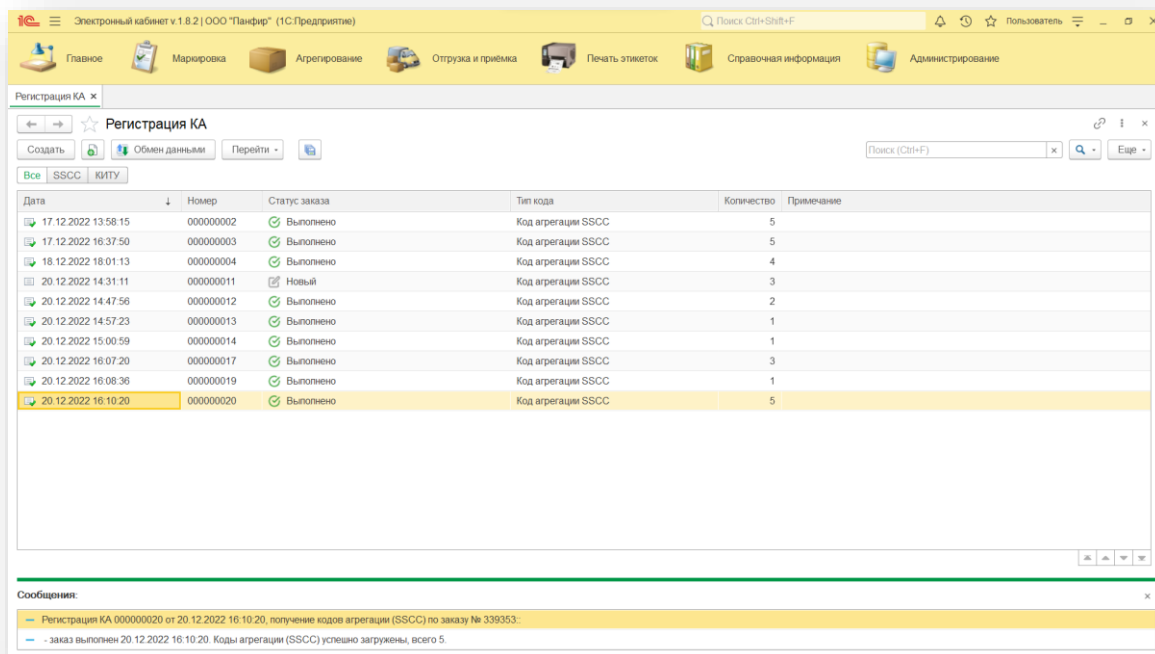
1С Электронный кабинет v.1.8.2 | ООО "Панфир" (1С:Предприятие) Поиск Ctrl+Shift+F Пользователь

Главное Маркировка Агрегирование Отгрузка и приёмка Печать этикеток Справочная информация Администрирование

Регистрация КА ×

Регистрация КА

Создать Обмен данными Перейти Поиск (Ctrl+F) × Еще

Все SSCC КИТУ

| Дата | Номер | Статус заказа | Тип кода | Количество | Примечание |
|---|---|---|---|---|---|
| 17.12.2022 13:58:15 | 000000002 | Выполнено | Код агрегации SSCC | 5 | |
| 17.12.2022 16:37:50 | 000000003 | Выполнено | Код агрегации SSCC | 5 | |
| 18.12.2022 18:01:13 | 000000004 | Выполнено | Код агрегации SSCC | 4 | |
| 20.12.2022 14:31:11 | 000000011 | Новый | Код агрегации SSCC | 3 | |
| 20.12.2022 14:47:56 | 000000012 | Выполнено | Код агрегации SSCC | 2 | |
| 20.12.2022 14:57:23 | 000000013 | Выполнено | Код агрегации SSCC | 1 | |
| 20.12.2022 15:00:59 | 000000014 | Выполнено | Код агрегации SSCC | 1 | |
| 20.12.2022 16:07:20 | 000000017 | Выполнено | Код агрегации SSCC | 3 | |
| 20.12.2022 16:08:36 | 000000019 | Выполнено | Код агрегации SSCC | 1 | |
| 20.12.2022 16:10:20 | 000000020 | Выполнено | Код агрегации SSCC | 5 | |

Сообщения:

— Регистрация КА 000000020 от 20.12.2022 16:10:20, получение кодов агрегации (SSCC) по заказу № 339353::

— - заказ выполнен 20.12.2022 16:10:20. Коды агрегации (SSCC) успешно загружены, всего 5.